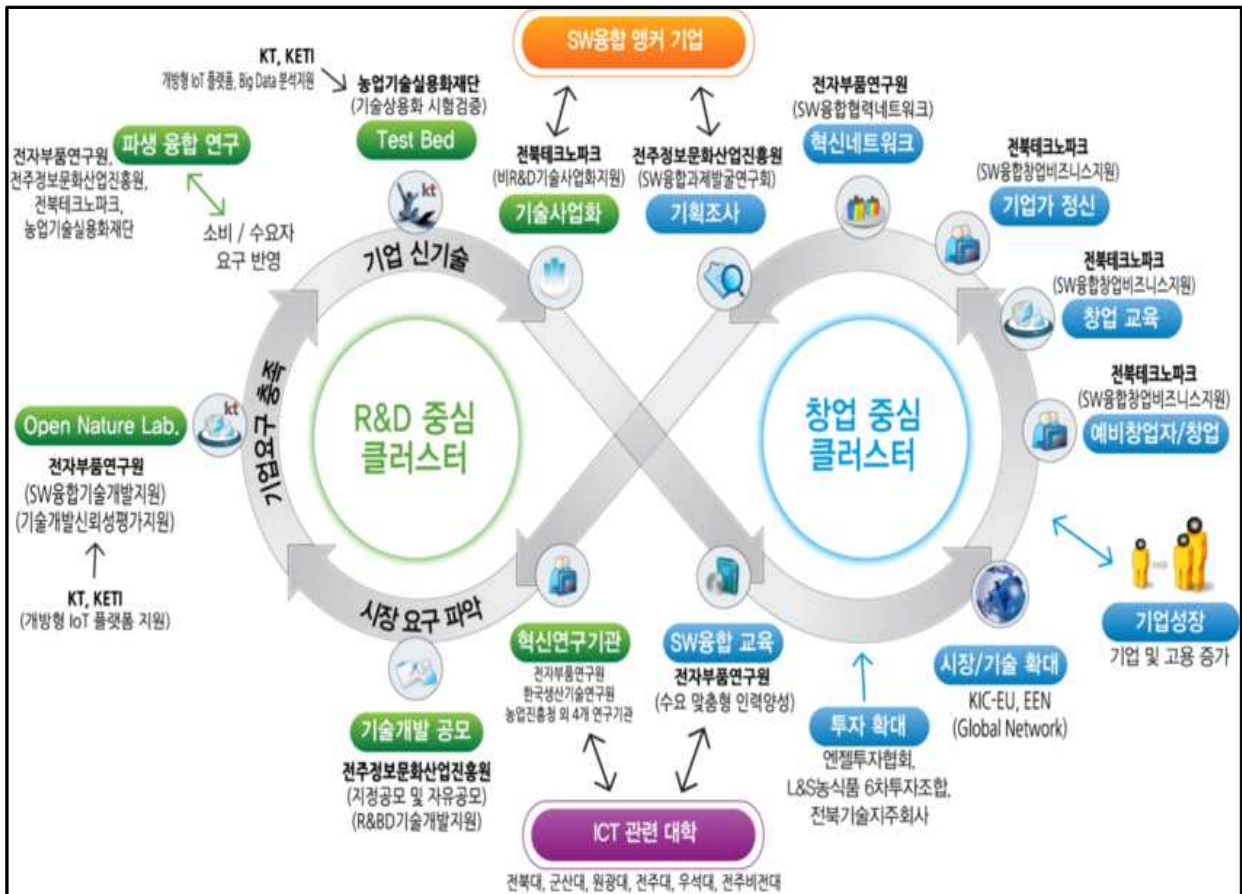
SW융합 앵커 기업

KT, KETI
개방형 IoT 플랫폼, Big Data 분석지원

농업기술실용화재단
(기술상용화 시험검증)

Test Bed

파생 융합 연구

전자부품연구원, 전주정보문화산업진흥원, 전북테크노파크, 농업기술실용화재단

소비 / 수요자 요구 반영

전북테크노파크
(비R&D기술사업화지원)

기술사업화

전주정보문화산업진흥원
(SW융합과제발굴연구회)

기획조사

전자부품연구원
(SW융합협력네트워크)

혁신네트워크

전북테크노파크
(SW융합창업비즈니스지원)

기업가 정신

전북테크노파크
(SW융합창업비즈니스지원)

창업 교육

전북테크노파크
(SW융합창업비즈니스지원)

예비창업자/창업

기업 신기술

기업요구 충족

R&D 중심 클러스터

창업 중심 클러스터

Open Nature Lab.

전자부품연구원
(SW융합기술개발지원)
(기술개발신뢰성평가지원)

KT, KETI
(개방형 IoT 플랫폼 지원)

시장 요구 파악

기업성장
기업 및 고용 증가

시장/기술 확대
KIC-EU, EEN
(Global Network)

기술개발 공모

전주정보문화산업진흥원
(지정공모 및 자유공모)
(R&BD기술개발지원)

혁신연구기관
전자부품연구원
한국생산기술연구원
농업진흥청 외 4개 연구기관

SW융합 교육
전자부품연구원
(수요 맞춤형 인력양성)

투자 확대
엔젤투자협회,
L&S농식품 6차투자조합,
전북기술지주회사

ICT 관련 대학
전북대, 군산대, 원광대, 전주대, 우석대, 전주비전대